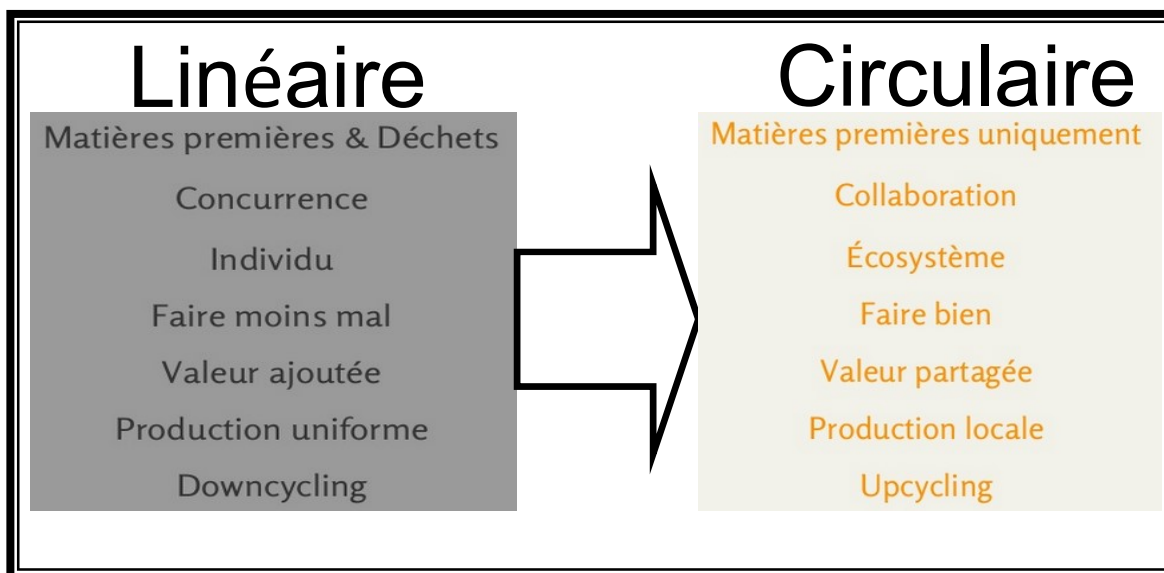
Linéaire

Matières premières & Déchets

Concurrence

Individu

Faire moins mal

Valeur ajoutée

Production uniforme

Downcycling

Circulaire

Matières premières uniquement

Collaboration

Écosystème

Faire bien

Valeur partagée

Production locale

Upcycling